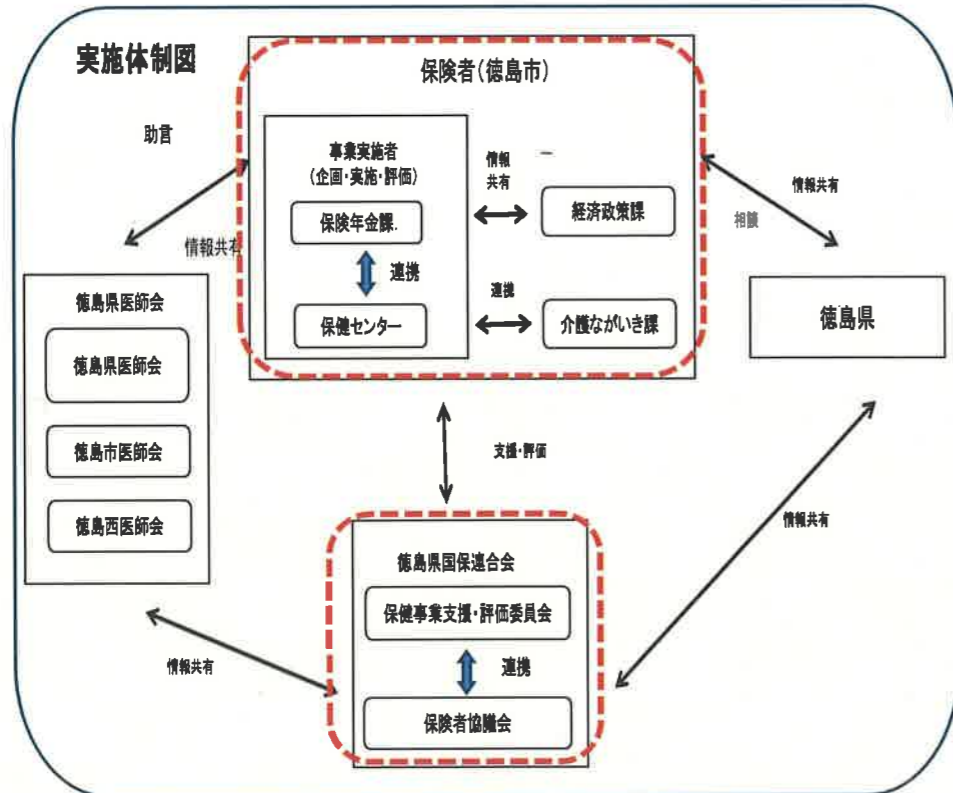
実施体制図

保険者(徳島市)

助言

情報共有

事業実施者
(企画・実施・評価)

保険年金課.

連携

保健センター

情報共有

—

経済政策課

連携

介護ながいき課

情報共有

相談

徳島県

徳島県医師会

徳島県医師会

徳島市医師会

徳島西医師会

支援・評価

情報共有

徳島県国保連合会

保健事業支援・評価委員会

連携

保険者協議会

情報共有